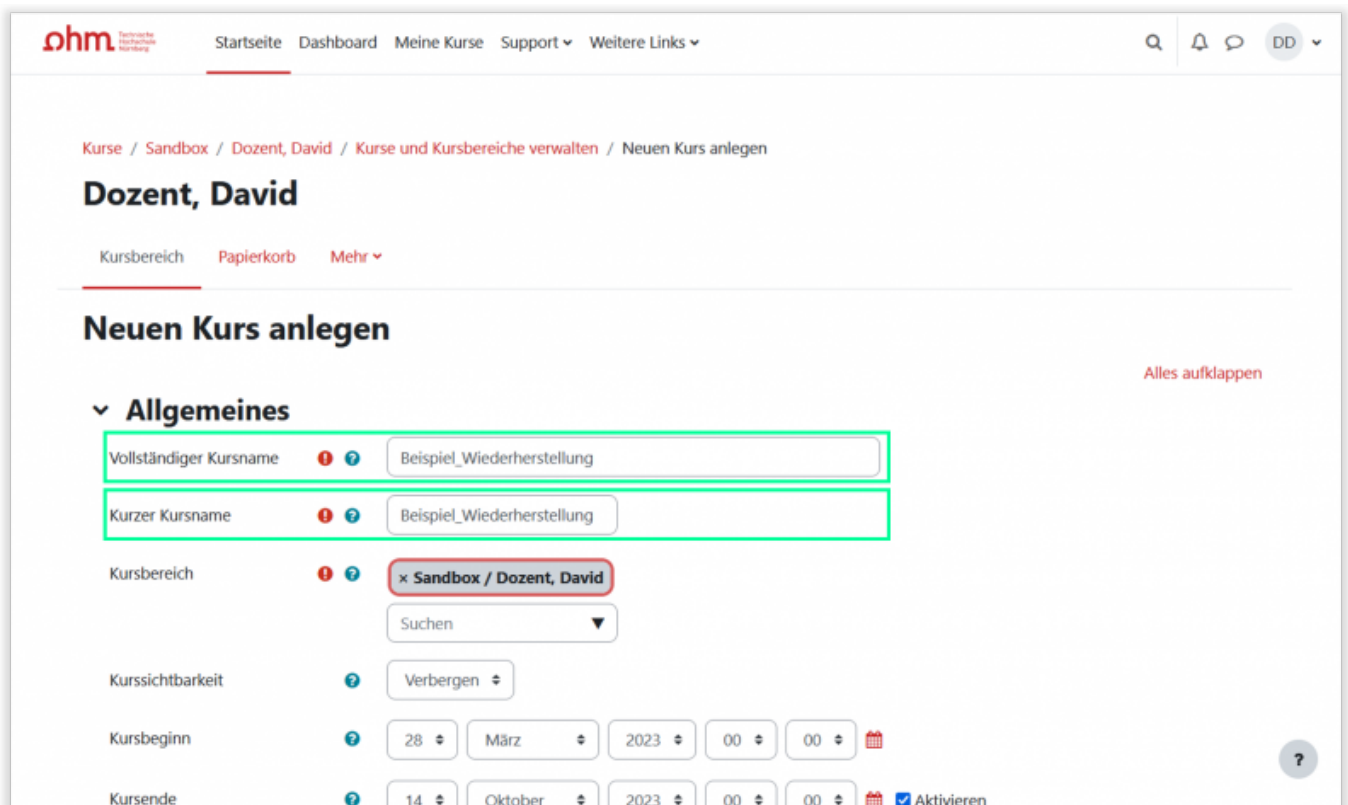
ohm Technische Hochschule Nürnberg

Startseite Dashboard Meine Kurse Support Weitere Links

DD

Kurse / Sandbox / Dozent, David / Kurse und Kursbereiche verwalten / Neuen Kurs anlegen

Dozent, David

Kursbereich Papierkorb Mehr

Neuen Kurs anlegen

Alles aufklappen

Allgemeines

Vollständiger Kursname Beispiel_Wiederherstellung

Kurzer Kursname Beispiel_Wiederherstellung

Kursbereich × Sandbox / Dozent, David

Suchen

Kurssichtbarkeit Verbergen

Kursbeginn 28 März 2023 00 00

Kursende 14 Oktober 2023 00 00 Aktivieren

?